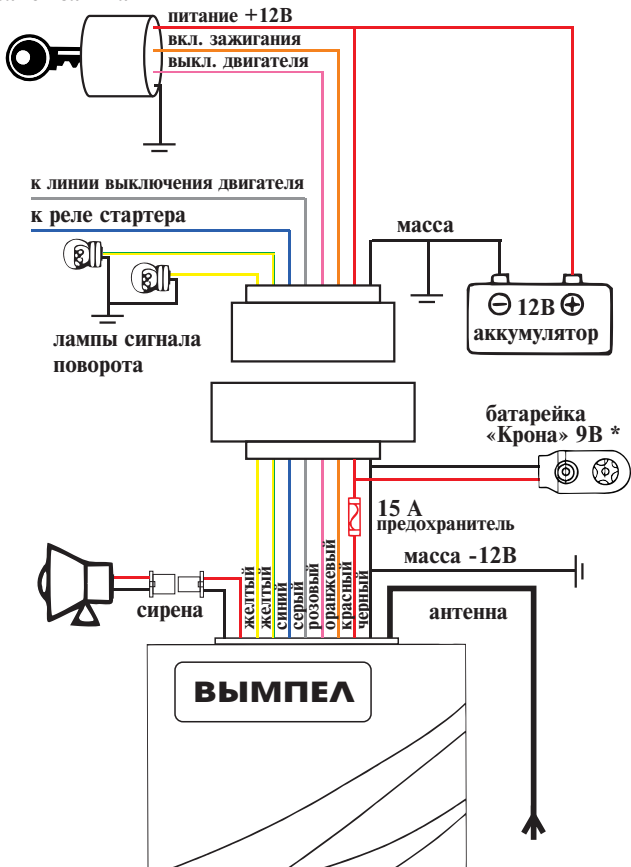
питание +12В
вкл. зажигания
выкл. двигателя

к линии выключения двигателя
к реле стартера

масса

лампы сигнала поворота

$\ominus$ 12В $\oplus$
аккумулятор

батарейка «Крона» 9В *

15 А
предохранитель

масса -12В

сирена

желтый
желтый
синий
серый
розовый
оранжевый
красный
черный

антенна

ВЫМПЕЛ